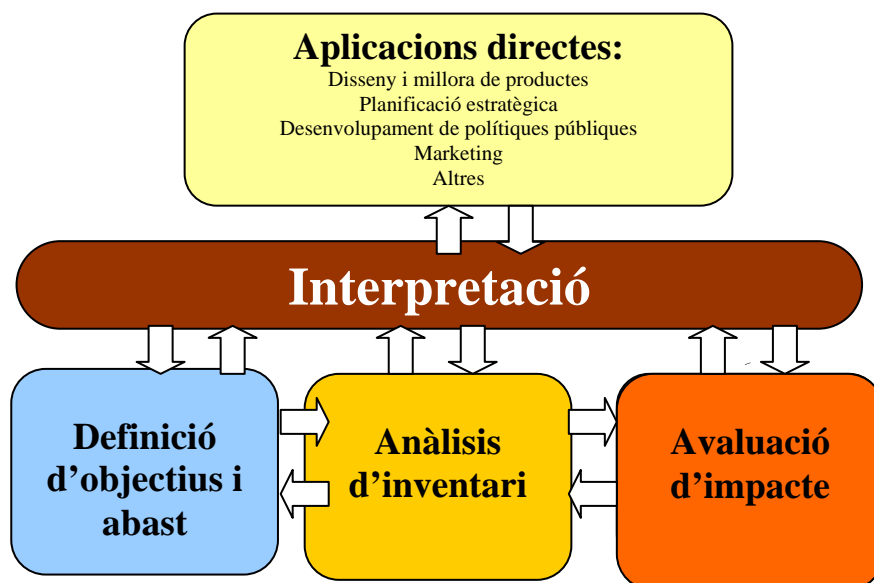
Aplicacions directes:
Disseny i millora de productes
Planificació estratègica
Desenvolupament de polítiques públiques
Marketing
Altres

Interpretació

Definició d’objectius i abast

Anàlisis d’inventari

Avaluació d’impacte